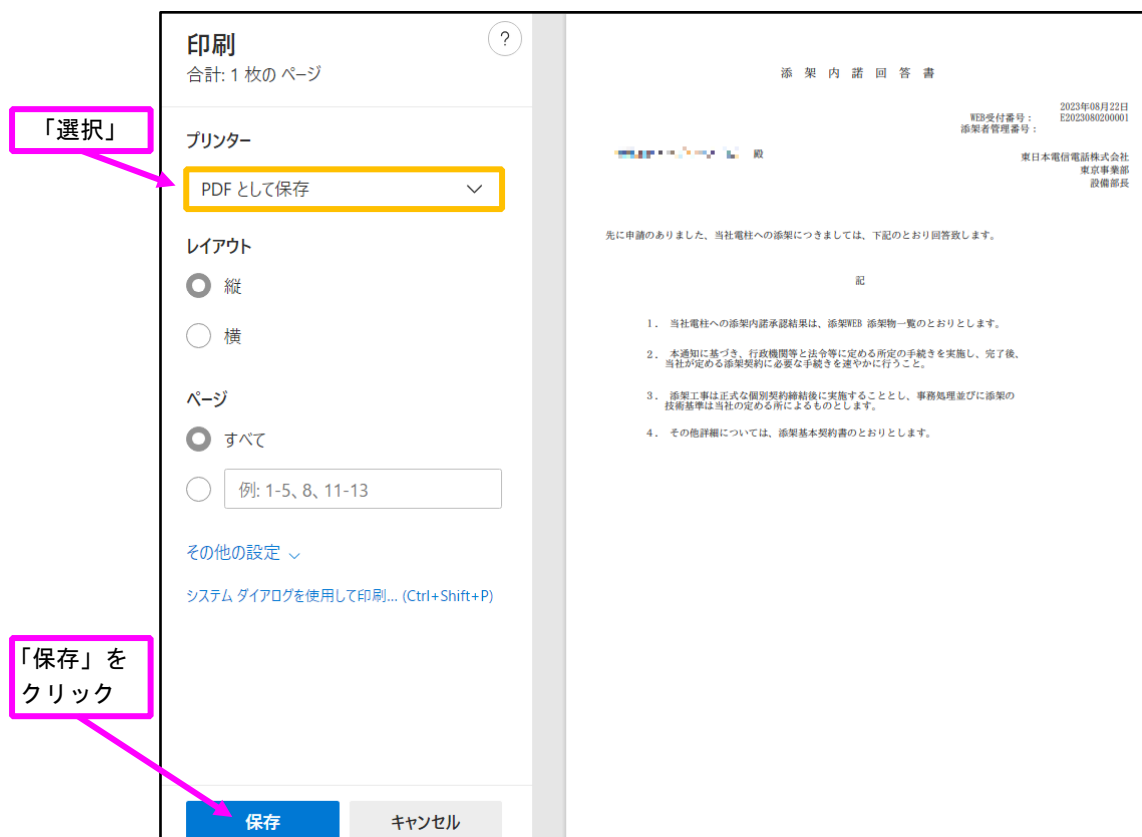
「選択」

印刷
合計: 1 枚の ページ

?

プリンター

PDF として保存

レイアウト

縦

横

ページ

すべて

例: 1-5、8、11-13

その他の設定

システム ダイアログを使用して印刷... (Ctrl+Shift+P)

「保存」をクリック

保存

キャンセル

添 架 内 諾 回 答 書

2023年08月22日
WEB受付番号： E2023080200001
添架者管理番号：

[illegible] 殿

東日本電信電話株式会社
東京事業部
設備部長

先に申請のありました、当社電柱への添架につきましては、下記のとおり回答致します。

記

1. 当社電柱への添架内諾承認結果は、添架WEB 添架物一覧のとおりとします。

2. 本通知に基づき、行政機関等と法令等に定める所定の手続きを実施し、完了後、当社が定める添架契約に必要な手続きを速やかに行うこと。

3. 添架工事は正式な個別契約締結後に実施することとし、事務処理並びに添架の技術基準は当社の定める所によるものとします。

4. その他詳細については、添架基本契約書のとおりとします。